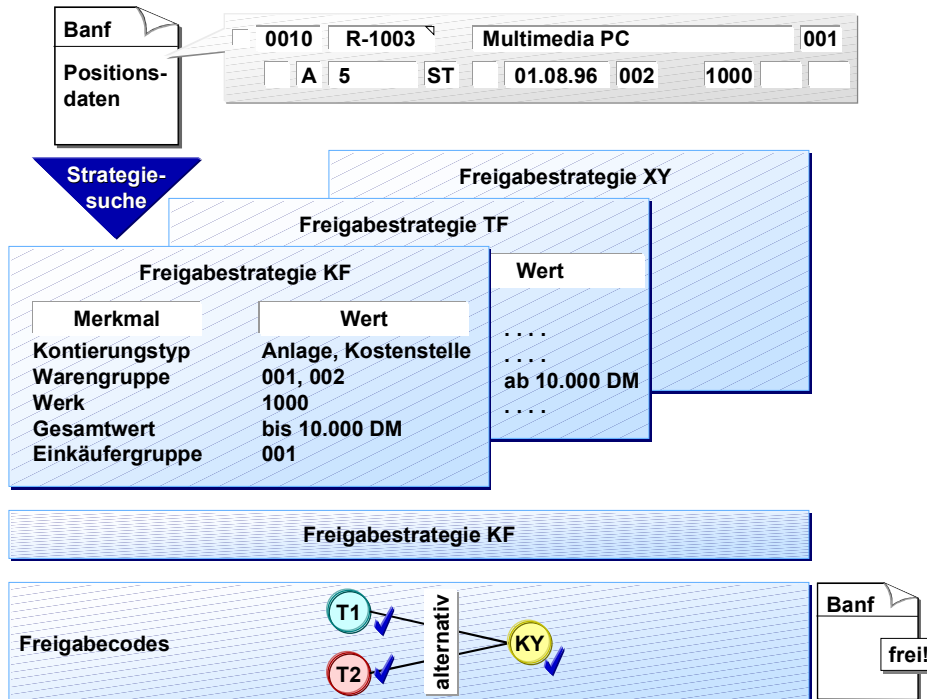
Banf

Positionsdaten

| 0010 | R-1003 | Multimedia PC | 001 |
|---|---|---|---|

| A | 5 | ST | 01.08.96 | 002 | 1000 |
|---|---|---|---|---|---|

Strategiesuche

Freigabestrategie XY

Freigabestrategie TF

Wert

. . . .
. . . .
ab 10.000 DM
. . . .

Freigabestrategie KF

| Merkmal | Wert |
|---|---|
| Kontierungstyp | Anlage, Kostenstelle |
| Warengruppe | 001, 002 |
| Werk | 1000 |
| Gesamtwert | bis 10.000 DM |
| Einkäufergruppe | 001 |

Freigabestrategie KF

Freigabecodes

T1

T2

alternativ

KY

Banf

frei!